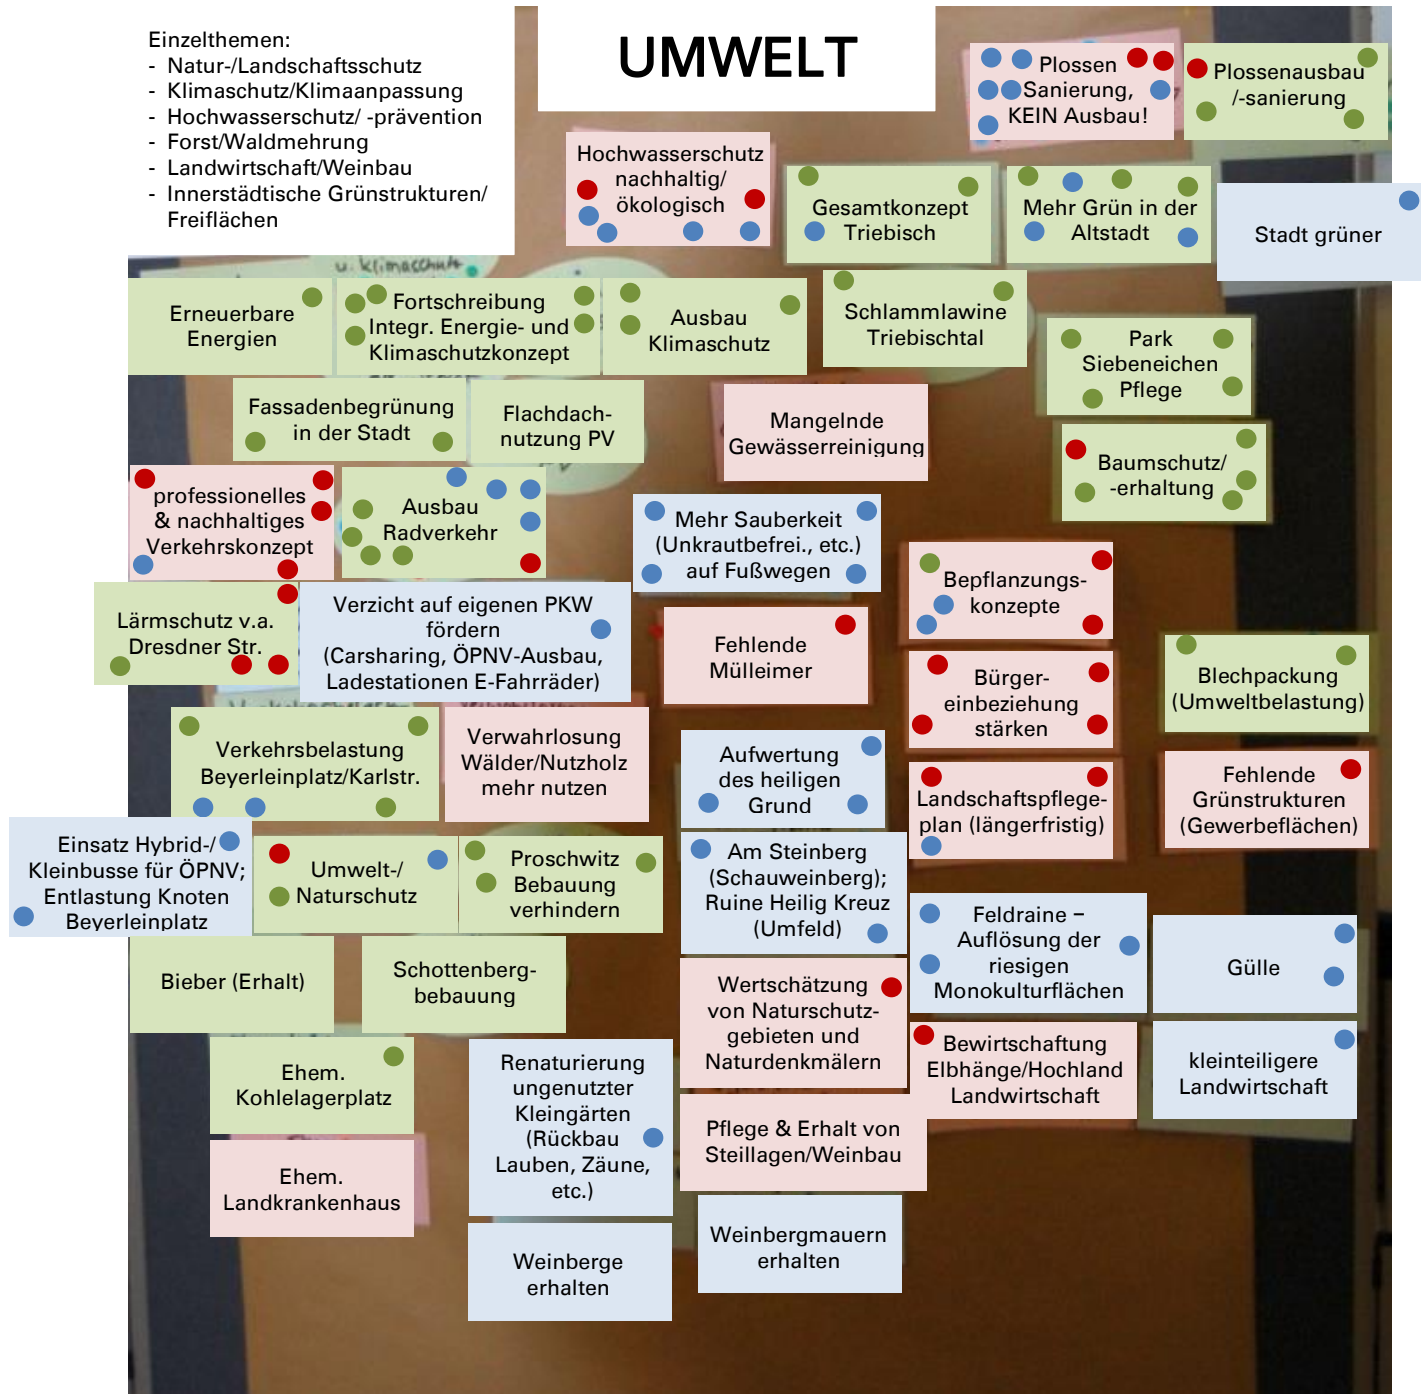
Einzelthemen:
- Natur-/Landschaftsschutz
- Klimaschutz/Klimaanpassung
- Hochwasserschutz/ -prävention
- Forst/Waldmehrung
- Landwirtschaft/Weinbau
- Innerstädtische Grünstrukturen/ Freiflächen

UMWELT

Plossen Sanierung, KEIN Ausbau!

Plossenausbau /-sanierung

Hochwasserschutz nachhaltig/ ökologisch

Gesamtkonzept Triebisch

Mehr Grün in der Altstadt

Stadt grüner

u. Klimaschutz

Erneuerbare Energien

Fortschreibung Integr. Energie- und Klimaschutzkonzept

Ausbau Klimaschutz

Schlammlawine Triebischtal

Park Siebeneichen Pflege

Fassadenbegrünung in der Stadt

Flachdach-nutzung PV

Mangelnde Gewässerreinigung

Baumschutz/ -erhaltung

professionelles & nachhaltiges Verkehrskonzept

Ausbau Radverkehr

Mehr Sauberkeit (Unkrautbefrei., etc.) auf Fußwegen

Bepflanzungs-konzepte

Lärmschutz v.a. Dresdner Str.

Verzicht auf eigenen PKW fördern (Carsharing, ÖPNV-Ausbau, Ladestationen E-Fahrräder)

Fehlende Mülleimer

Bürger-einbeziehung stärken

Blechpackung (Umweltbelastung)

Verkehrsbelastung Beyerleinplatz/Karlstr.

Verwahrlosung Wälder/Nutzholz mehr nutzen

Aufwertung des heiligen Grund

Landschaftspflege-plan (längerfristig)

Fehlende Grünstrukturen (Gewerbeflächen)

Einsatz Hybrid-/ Kleinbusse für ÖPNV; Entlastung Knoten Beyerleinplatz

Umwelt-/ Naturschutz

Proschwitz Bebauung verhindern

Am Steinberg (Schauweinberg); Ruine Heilig Kreuz (Umfeld)

Feldraine – Auflösung der riesigen Monokulturflächen

Gülle

Bieber (Erhalt)

Schottenberg-bebauung

Wertschätzung von Naturschutz-gebieten und Naturdenkmälern

Bewirtschaftung Elbhänge/Hochland Landwirtschaft

kleinteiligere Landwirtschaft

Ehem. Kohlelagerplatz

Renaturierung ungenutzter Kleingärten (Rückbau Lauben, Zäune, etc.)

Pflege & Erhalt von Steillagen/Weinbau

Ehem. Landkrankenhaus

Weinberge erhalten

Weinbergmauern erhalten